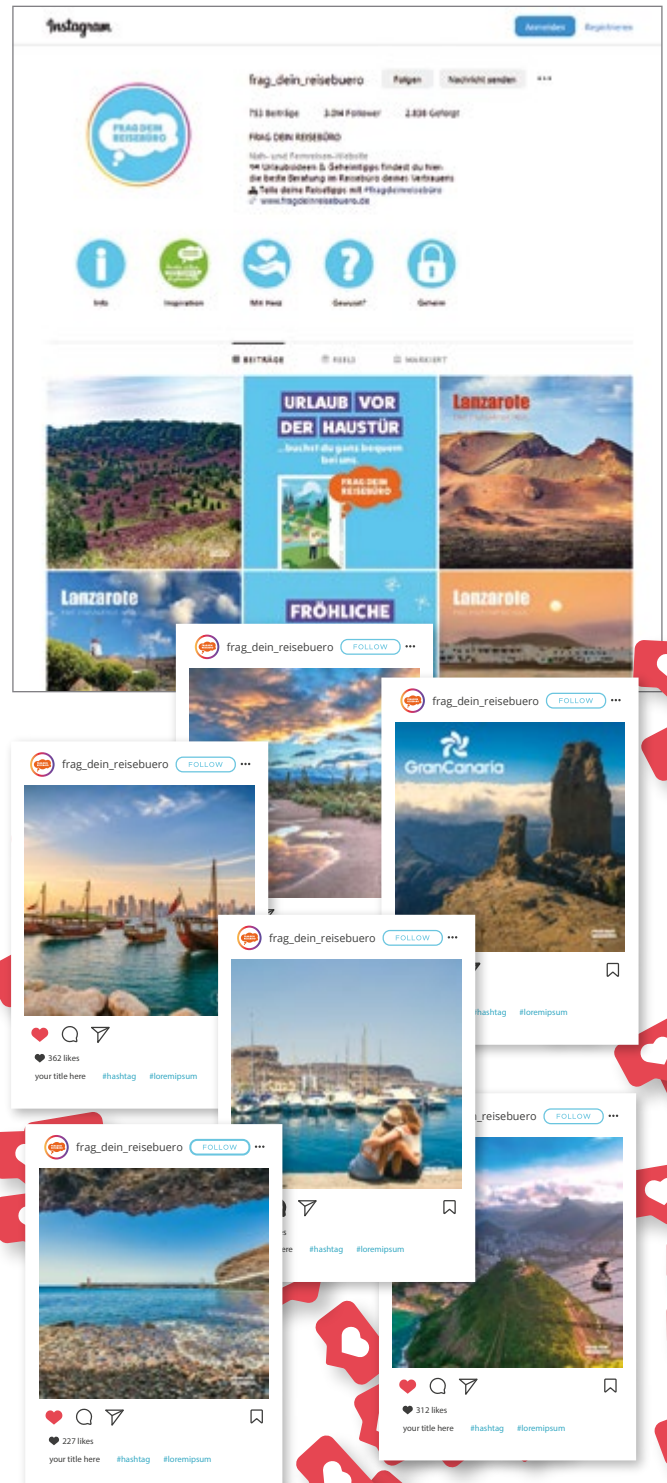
Instagram

Anmelden Registrieren

FRAG DEIN REISEBÜRO

frag_dein_reisebuero Folgen Nachricht senden ...

753 Beiträge 3.094 Follower 2.838 Gefolgt

FRAG DEIN REISEBÜRO

Nah- und Fernreisen-Website
Urlaubsideen & Geheimtipps findest du hier: die beste Beratung im Reisebüro deines Vertrauens
Teile deine Reisetipps mit #fragdeinreisebüro
www.fragdeinreisebuero.de

Info Inspiration Mit Herz Gewusst? Geheim

BEITRÄGE REELS MARKIERT

URLAUB VOR DER HAUSTÜR ...buchst du ganz bequem bei uns.

FRAG DEIN REISEBÜRO

Lanzarote

Lanzarote

FRÖHLICHE

Lanzarote

frag_dein_reisebuero FOLLOW ...

frag_dein_reisebuero FOLLOW ...

GranCanaria

#hashtag #loremipsum

frag_dein_reisebuero FOLLOW ...

362 likes

your title here #hashtag #loremipsum

frag_dein_reisebuero FOLLOW ...

#hashtag #loremipsum

frag_dein_reisebuero FOLLOW ...

_reisebuero FOLLOW ...

227 likes

your title here #hashtag #loremipsum

312 likes

your title here #hashtag #loremipsum